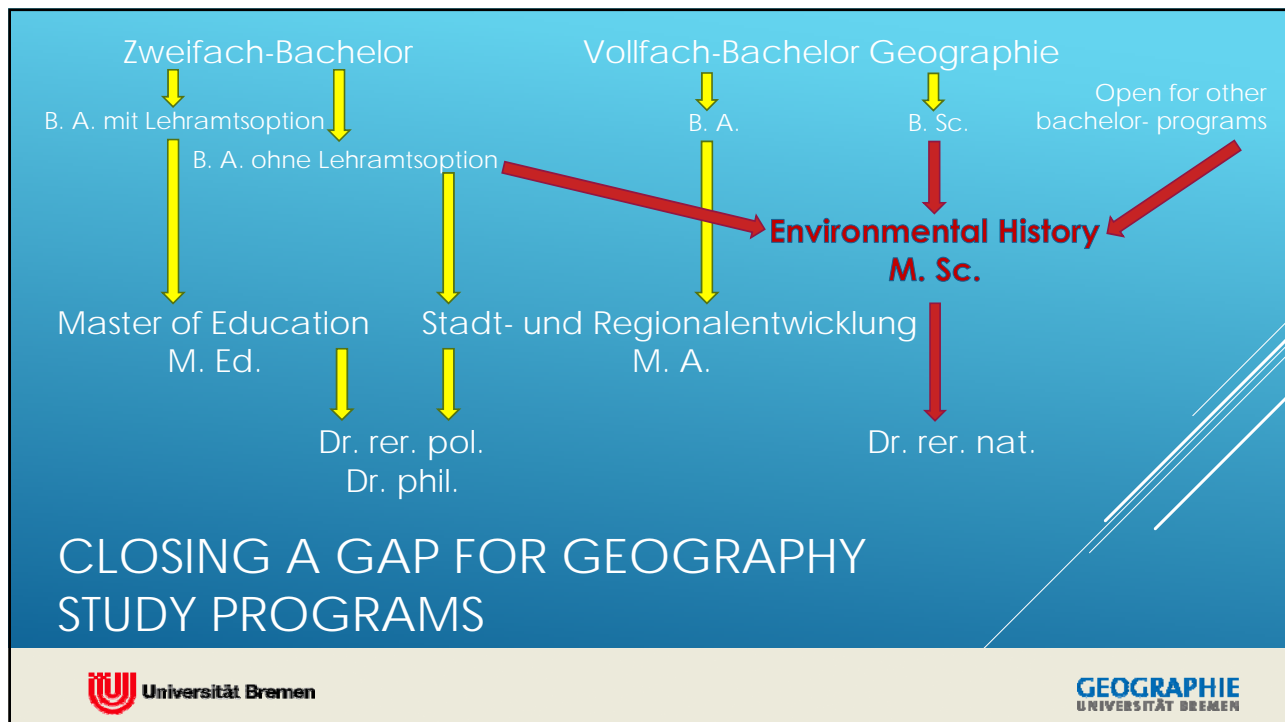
Zweifach-Bachelor

Vollfach-Bachelor Geographie

B. A. mit Lehramtsoption

B. A. ohne Lehramtsoption

B. A.

B. Sc.

Open for other bachelor- programs

Environmental History M. Sc.

Master of Education M. Ed.

Stadt- und Regionalentwicklung M. A.

Dr. rer. pol. Dr. phil.

Dr. rer. nat.

CLOSING A GAP FOR GEOGRAPHY STUDY PROGRAMS

Universität Bremen

GEOGRAPHIE UNIVERSITÄT BREMEN